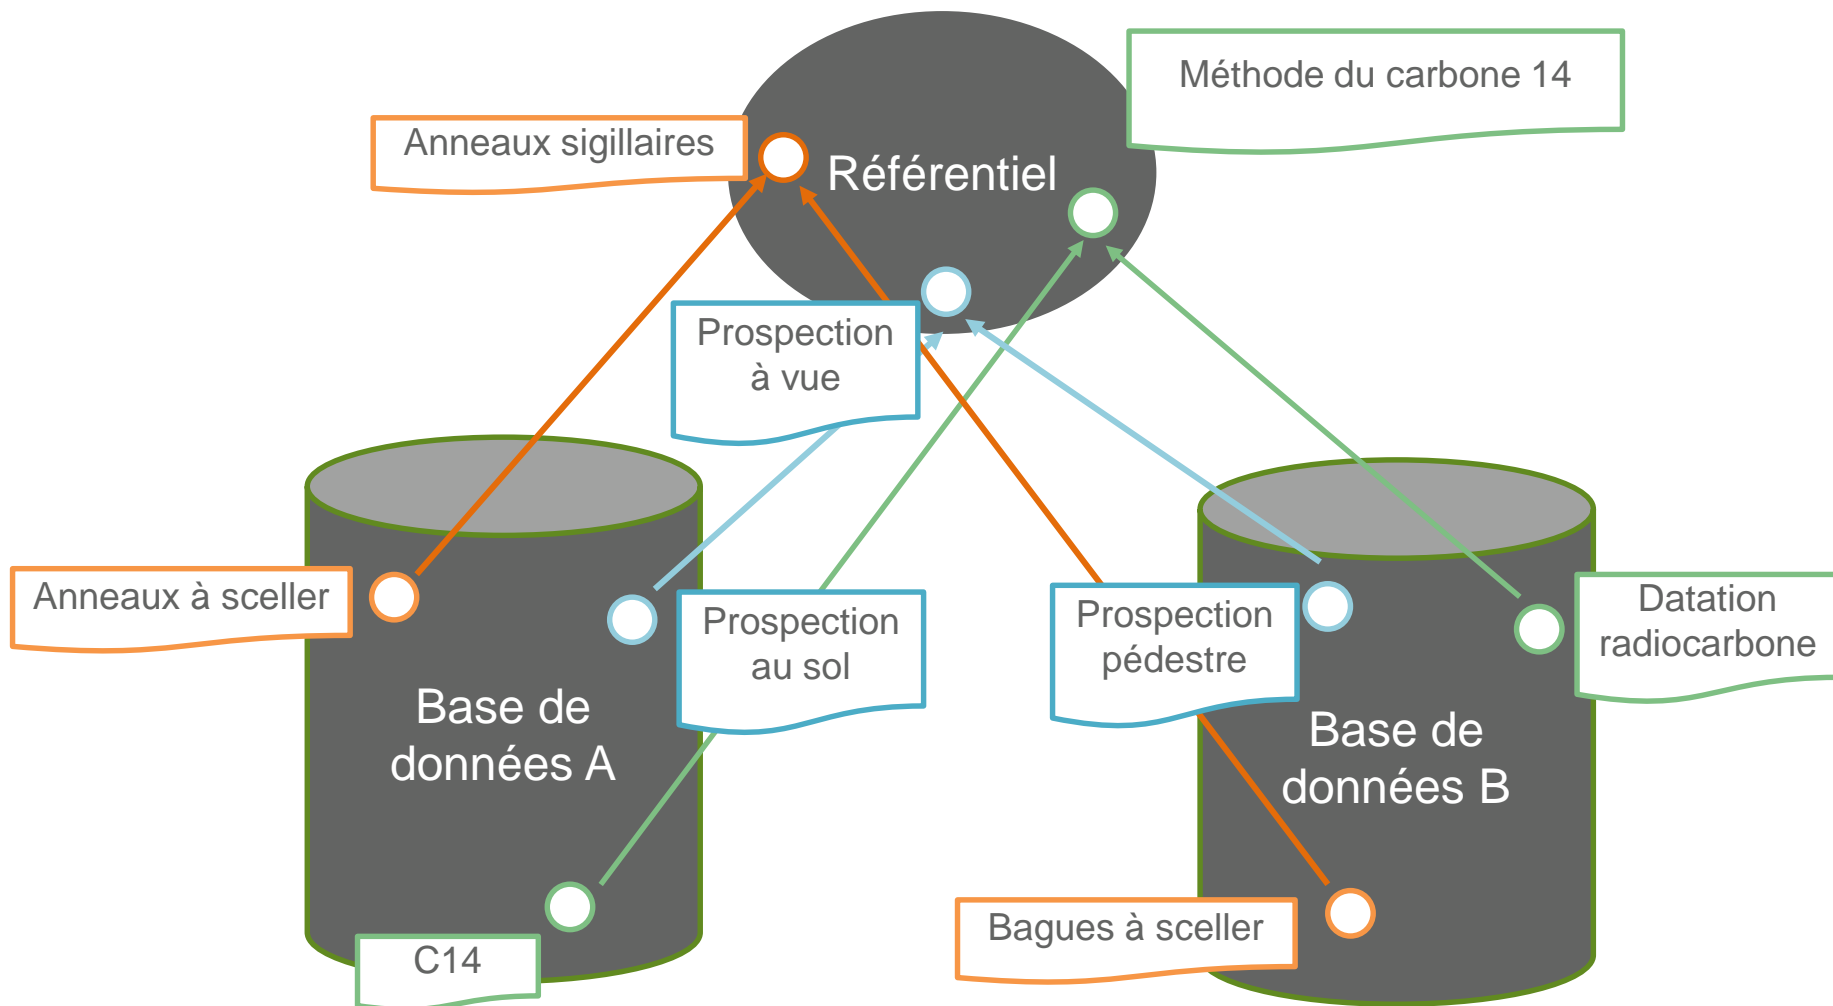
Méthode du carbone 14

Anneaux sigillaires

Référentiel

Prospection à vue

Anneaux à sceller

Prospection au sol

Prospection pédestre

Datation radiocarbone

Base de données A

Base de données B

C14

Bagues à sceller